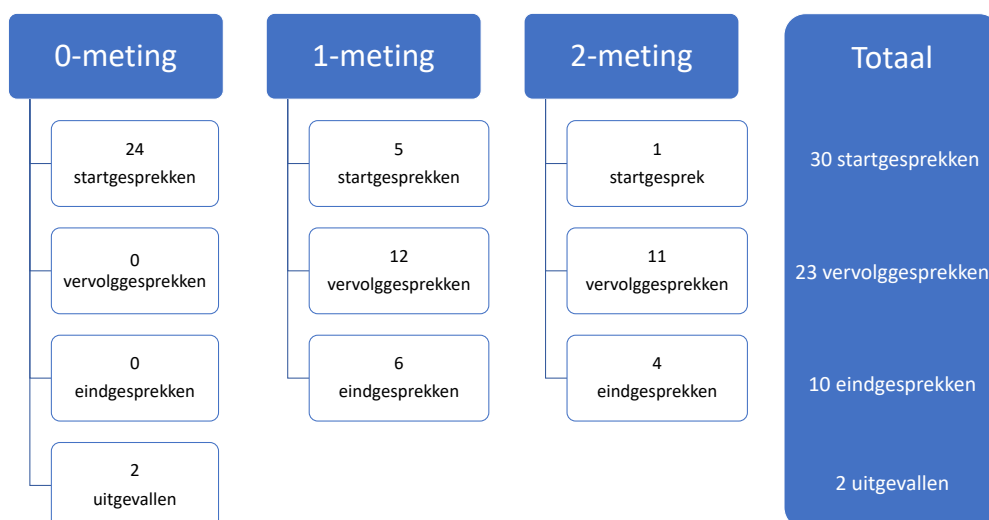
0-meting

24 startgesprekken

0 vervolggesprekken

0 eindgesprekken

2 uitgevallen

1-meting

5 startgesprekken

12 vervolggesprekken

6 eindgesprekken

2-meting

1 startgesprek

11 vervolggesprekken

4 eindgesprekken

Totaal

30 startgesprekken

23 vervolggesprekken

10 eindgesprekken

2 uitgevallen